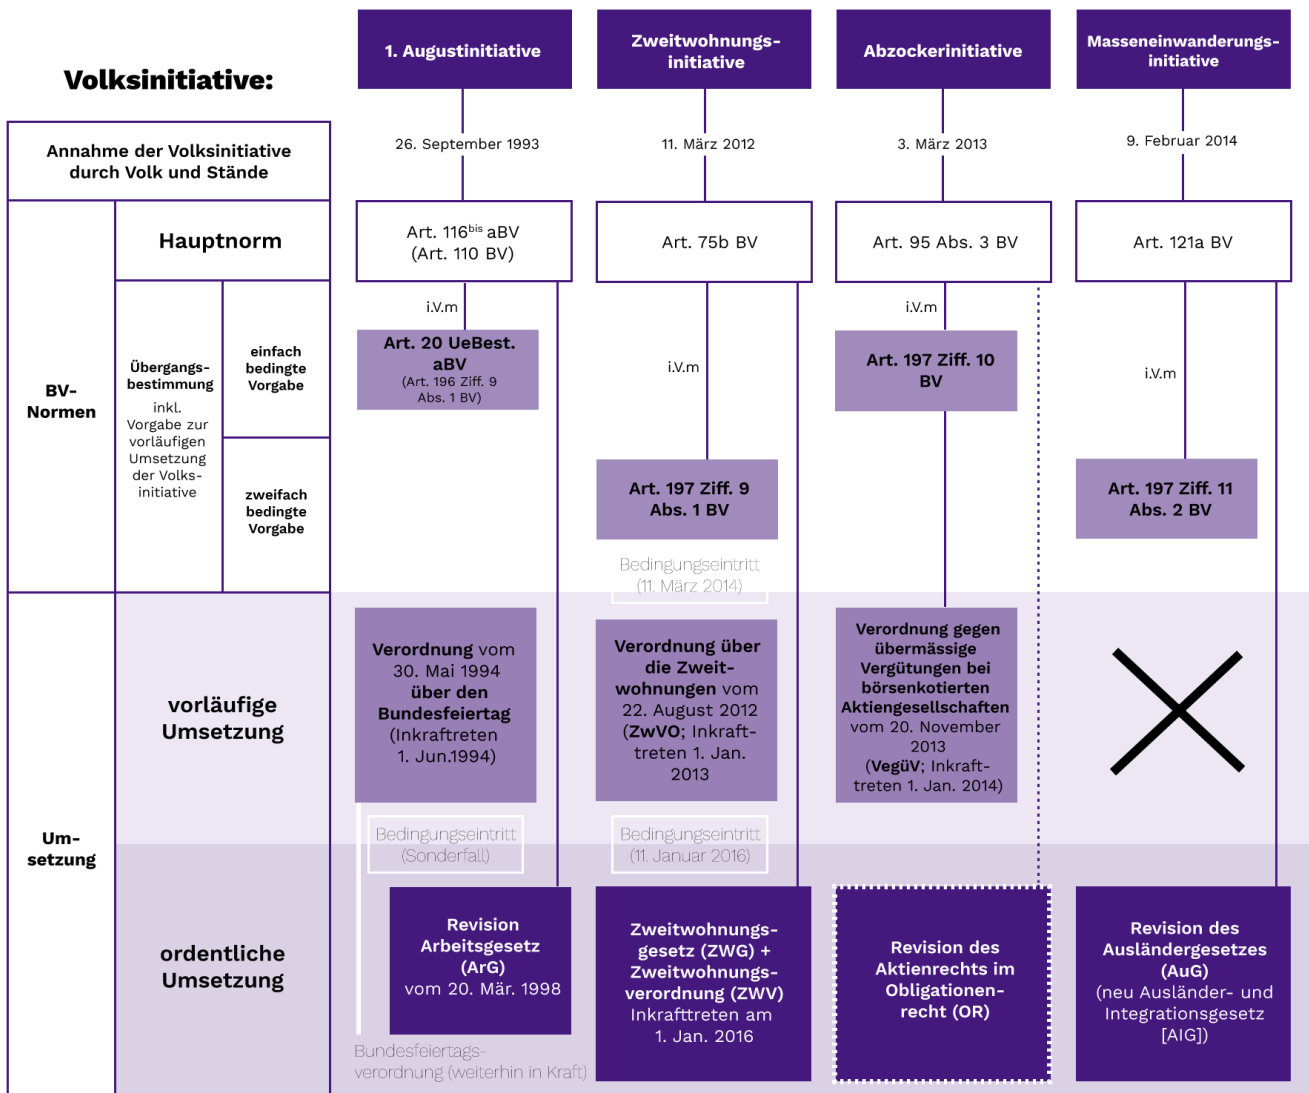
Volksinitiative:

1. Augustinitiative

Zweitwohnungsinitiative

Abzockerinitiative

Masseneinwanderungsinitiative

Annahme der Volksinitiative durch Volk und Stände

26. September 1993

11. März 2012

3. März 2013

9. Februar 2014

BV-Normen

Hauptnorm

Art. 116$^{bis}$ aBV (Art. 110 BV)

Art. 75b BV

Art. 95 Abs. 3 BV

Art. 121a BV

Übergangsbestimmung

inkl. Vorgabe zur vorläufigen Umsetzung der Volksinitiative

einfach bedingte Vorgabe

zweifach bedingte Vorgabe

i.V.m

Art. 20 UeBest. aBV
(Art. 196 Ziff. 9 Abs. 1 BV)

i.V.m

i.V.m

Art. 197 Ziff. 10 BV

i.V.m

Art. 197 Ziff. 9 Abs. 1 BV

Art. 197 Ziff. 11 Abs. 2 BV

Bedingungseintritt (11. März 2014)

Um-setzung

vorläufige Umsetzung

Verordnung vom 30. Mai 1994 über den Bundesfeiertag (Inkraftreten 1. Jun.1994)

Verordnung über die Zweitwohnungen vom 22. August 2012 (ZwVO; Inkrafttreten 1. Jan. 2013

Verordnung gegen übermässige Vergütungen bei börsenkotierten Aktiengesellschaften vom 20. November 2013 (VegüV; Inkrafttreten 1. Jan. 2014)

Bedingungseintritt (Sonderfall)

Bedingungseintritt (11. Januar 2016)

ordentliche Umsetzung

Revision Arbeitsgesetz (ArG) vom 20. Mär. 1998

Zweitwohnungsgesetz (ZWG) + Zweitwohnungsverordnung (ZWV) Inkrafttreten am 1. Jan. 2016

Revision des Aktienrechts im Obligationenrecht (OR)

Revision des Ausländergesetzes (AuG) (neu Ausländer- und Integrationsgesetz [AIG])

Bundesfeiertagsverordnung (weiterhin in Kraft)